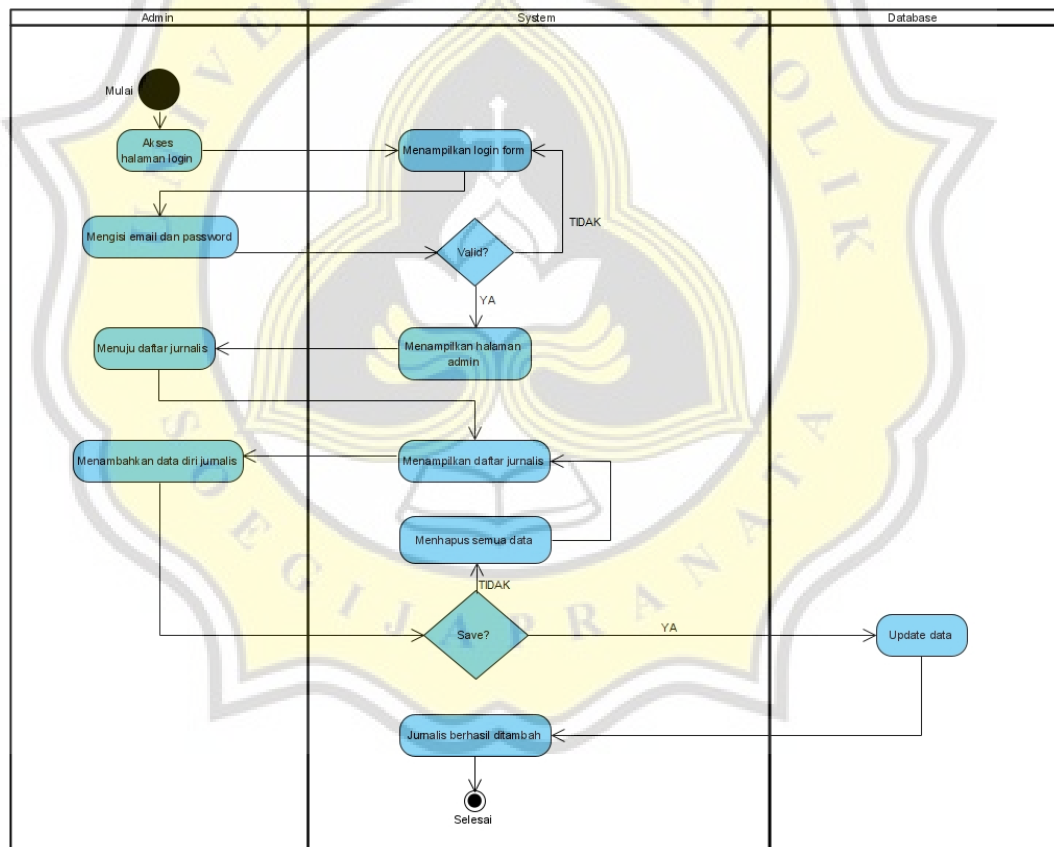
Admin

System

Database

Mulai

Akses halaman login

Menampilkan login form

Mengisi email dan password

Valid?

TIDAK

YA

Menuju daftar jurnalis

Menampilkan halaman admin

Menambahkan data diri jurnalis

Menampilkan daftar jurnalis

Menhapus semua data

TIDAK

Save?

YA

Update data

Jurnalis berhasil ditambah

Selesai